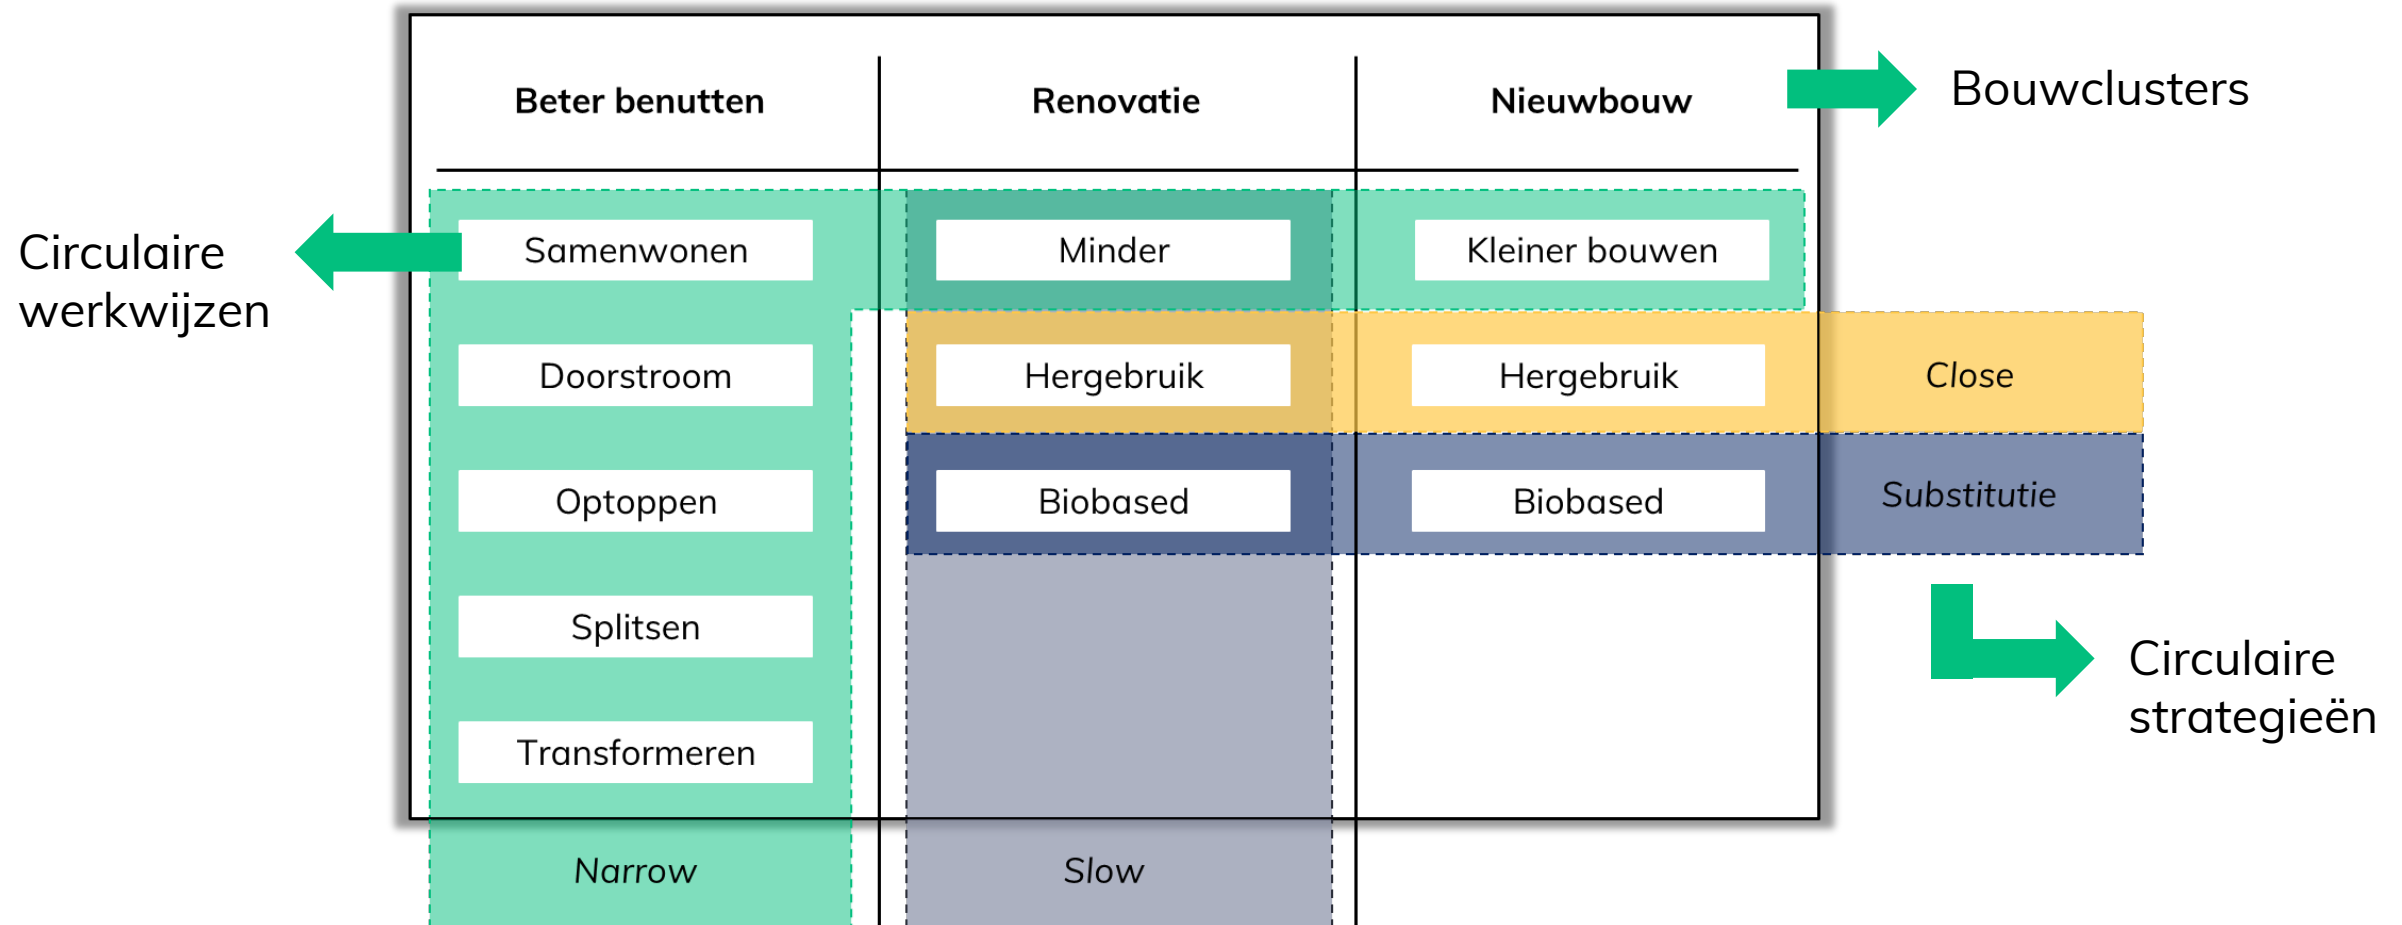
Beter benutten

Renovatie

Nieuwbouw

Bouwclusters

Circulaire werkwijzen

Samenwonen

Minder

Kleiner bouwen

Doorstroom

Hergebruik

Hergebruik

Close

Optoppen

Biobased

Biobased

Substitutie

Splitsen

Circulaire strategieën

Transformeren

Narrow

Slow